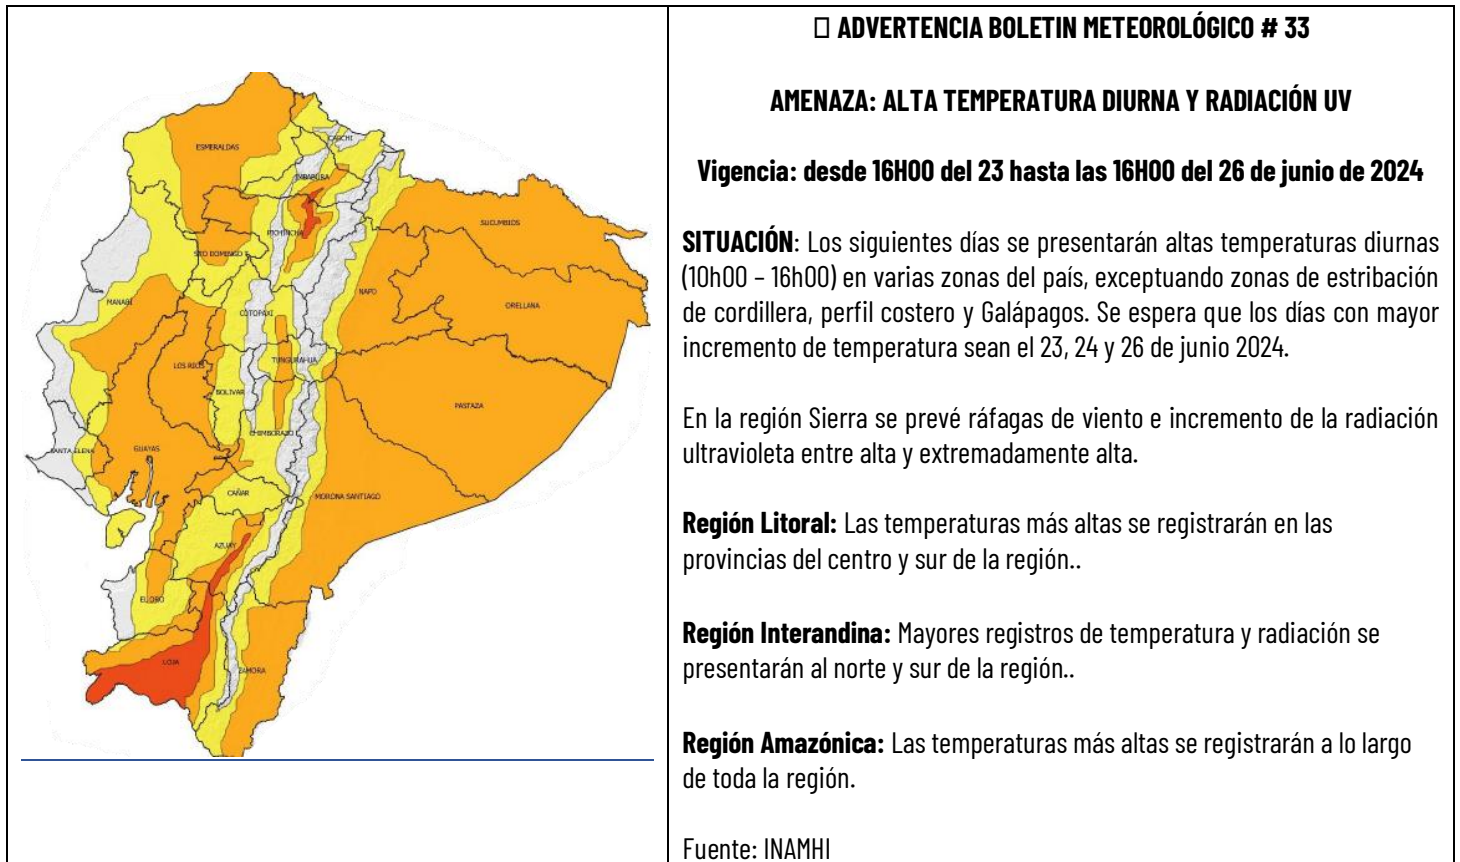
| ESMERALDAS CARCHI IMBABURA SUCUMBIOS PICHINCHA STO DOMINGO MANABI NAPO ORELLANA COTOPAXI LOS RIOS TUNGURAHUA BOLIVAR PASTAZA CHIMBORAZO SANTA ELENA GUAYAS CAÑAR MORONA SANTIAGO AZUAY EL ORO LOJA ZAMORA | □ ADVERTENCIA BOLETIN METEOROLÓGICO # 33<br><br>AMENAZA: ALTA TEMPERATURA DIURNA Y RADIACIÓN UV<br><br>Vigencia: desde 16H00 del 23 hasta las 16H00 del 26 de junio de 2024<br><br>SITUACIÓN: Los siguientes días se presentarán altas temperaturas diurnas (10h00 – 16h00) en varias zonas del país, exceptuando zonas de estribación de cordillera, perfil costero y Galápagos. Se espera que los días con mayor incremento de temperatura sean el 23, 24 y 26 de junio 2024.<br><br>En la región Sierra se prevé ráfagas de viento e incremento de la radiación ultravioleta entre alta y extremadamente alta.<br><br>Región Litoral: Las temperaturas más altas se registrarán en las provincias del centro y sur de la región..<br><br>Región Interandina: Mayores registros de temperatura y radiación se presentarán al norte y sur de la región..<br><br>Región Amazónica: Las temperaturas más altas se registrarán a lo largo de toda la región.<br><br>Fuente: INAMHI |
|---|---|